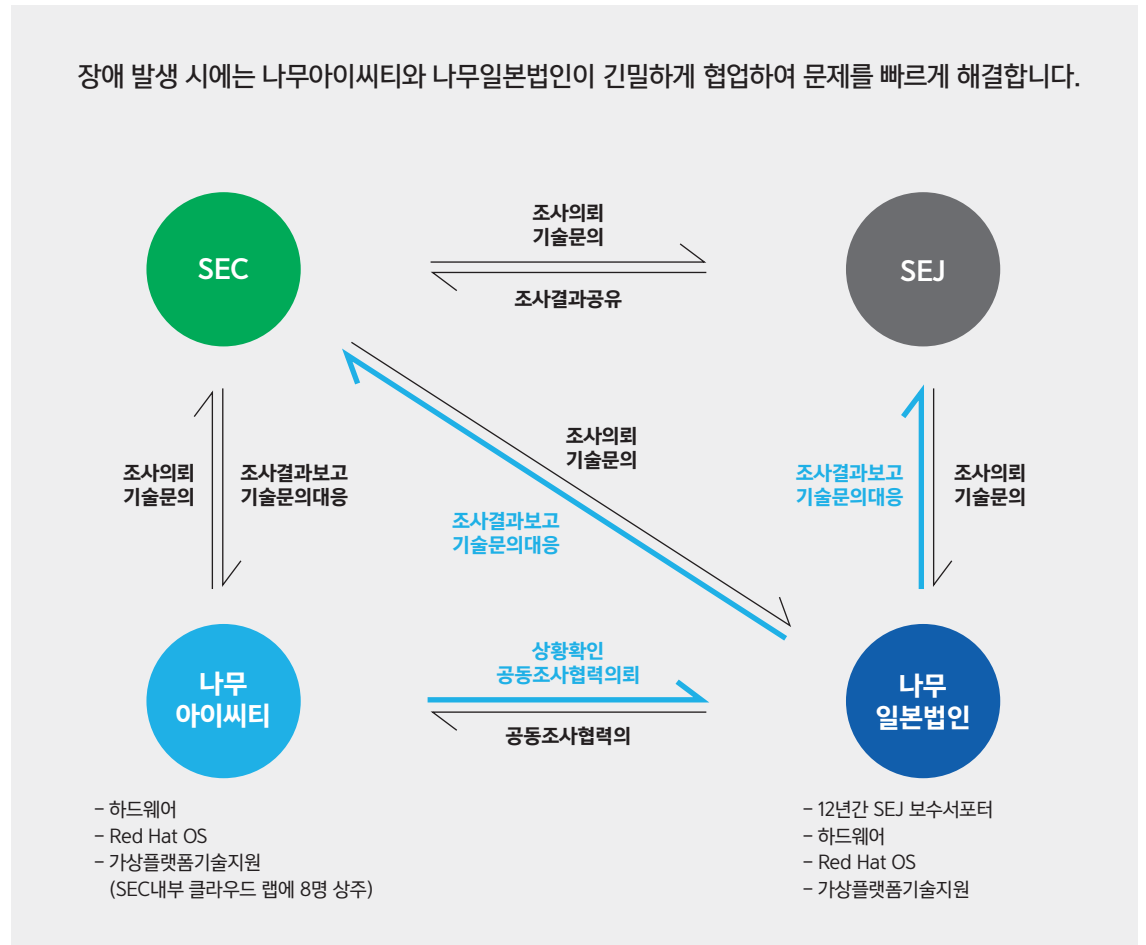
장애 발생 시에는 나무아이씨티와 나무일본법인이 긴밀하게 협업하여 문제를 빠르게 해결합니다.

SEC

조사의뢰
기술문의

조사결과공유

SEJ

조사의뢰
기술문의

조사결과보고
기술문의대응

조사의뢰
기술문의

조사결과보고
기술문의대응

조사결과보고
기술문의대응

조사의뢰
기술문의

나무
아이씨티

상황확인
공동조사협력의뢰

공동조사협력의

나무
일본법인

– 하드웨어
– Red Hat OS
– 가상플랫폼기술지원
(SEC내부 클라우드 랩에 8명 상주)

– 12년간 SEJ 보수서포터
– 하드웨어
– Red Hat OS
– 가상플랫폼기술지원